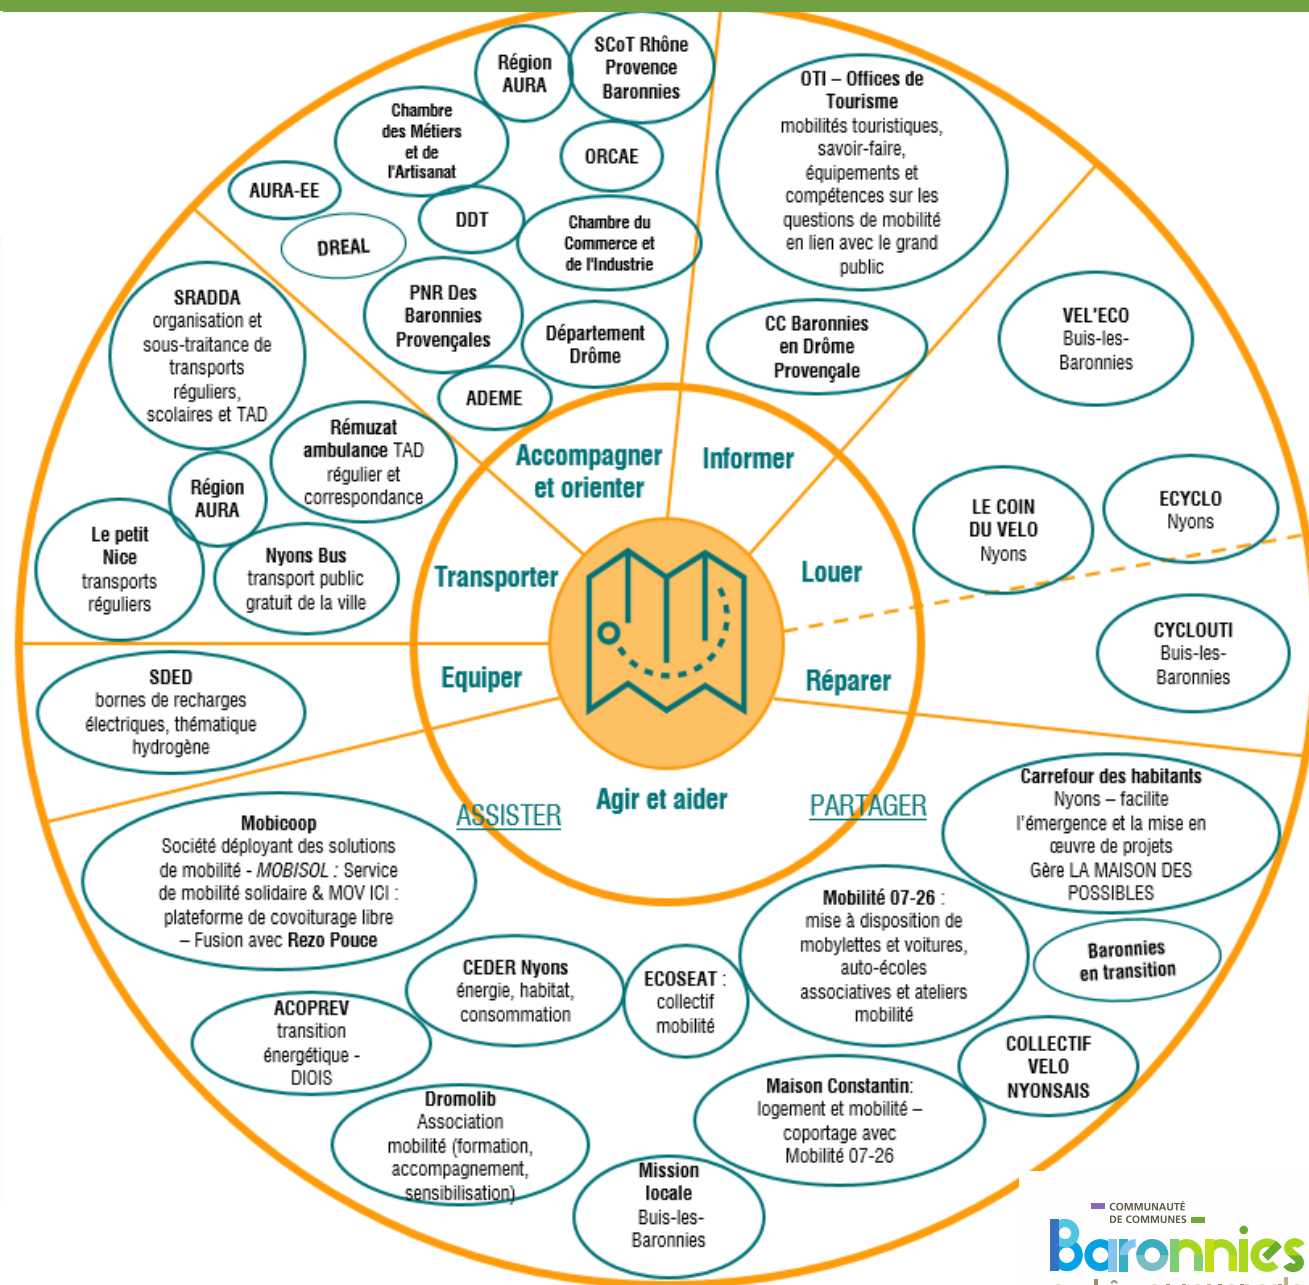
Région AURA

SCoT Rhône Provence Baronnies

Chambre des Métiers et de l'Artisanat

ORCAE

AURA-EE

DDT

DREAL

Chambre du Commerce et de l'Industrie

PNR Des Baronnies Provençales

Département Drôme

ADEME

OTI – Offices de Tourisme mobilités touristiques, savoir-faire, équipements et compétences sur les questions de mobilité en lien avec le grand public

CC Baronnies en Drôme Provençale

VEL'ECO Buis-les-Baronnies

SRADDA organisation et sous-traitance de transports réguliers, scolaires et TAD

Rémuzat ambulance TAD régulier et correspondance

Région AURA

Le petit Nice transports réguliers

Nyons Bus transport public gratuit de la ville

Accompagner et orienter

Informer

Transporter

Louer

Equiper

Réparer

Agir et aider

ASSISTER

PARTAGER

LE COIN DU VELO Nyons

ECYCLO Nyons

CYCLOUTI Buis-les-Baronnies

SDED bornes de recharges électriques, thématique hydrogène

Mobicoop Société déployant des solutions de mobilité - MOBISOL : Service de mobilité solidaire & MOV ICI : plateforme de covoiturage libre – Fusion avec Rezo Pouce

Carrefour des habitants Nyons – facilite l'émergence et la mise en œuvre de projets Gère LA MAISON DES POSSIBLES

Mobilité 07-26 : mise à disposition de mobylettes et voitures, auto-écoles associatives et ateliers mobilité

Baronnies en transition

CEDER Nyons énergie, habitat, consommation

ECOSEAT : collectif mobilité

ACOPREV transition énergétique - DIOIS

COLLECTIF VELO NYONSAIS

Dromolib Association mobilité (formation, accompagnement, sensibilisation)

Maison Constantin: logement et mobilité – coportage avec Mobilité 07-26

Mission locale Buis-les-Baronnies

COMMUNAUTÉ DE COMMUNES
Baronnies